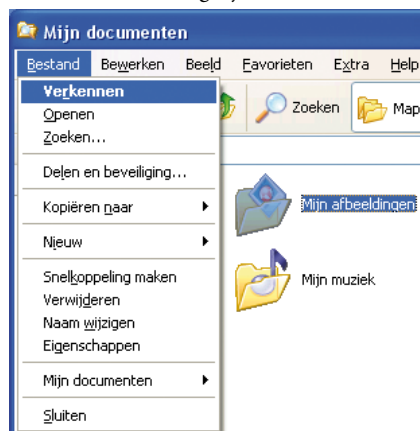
Mijn documenten

Bestand Bewerken Beeld Favorieten Extra Help

Verkennen
Openen
Zoeken...
Delen en beveiliging...
Kopiëren naar
Nieuw
Snelkoppeling maken
Verwijderen
Naam wijzigen
Eigenschappen
Mijn documenten
Sluiten

Zoeken Map

Mijn afbeeldingen

Mijn muziek